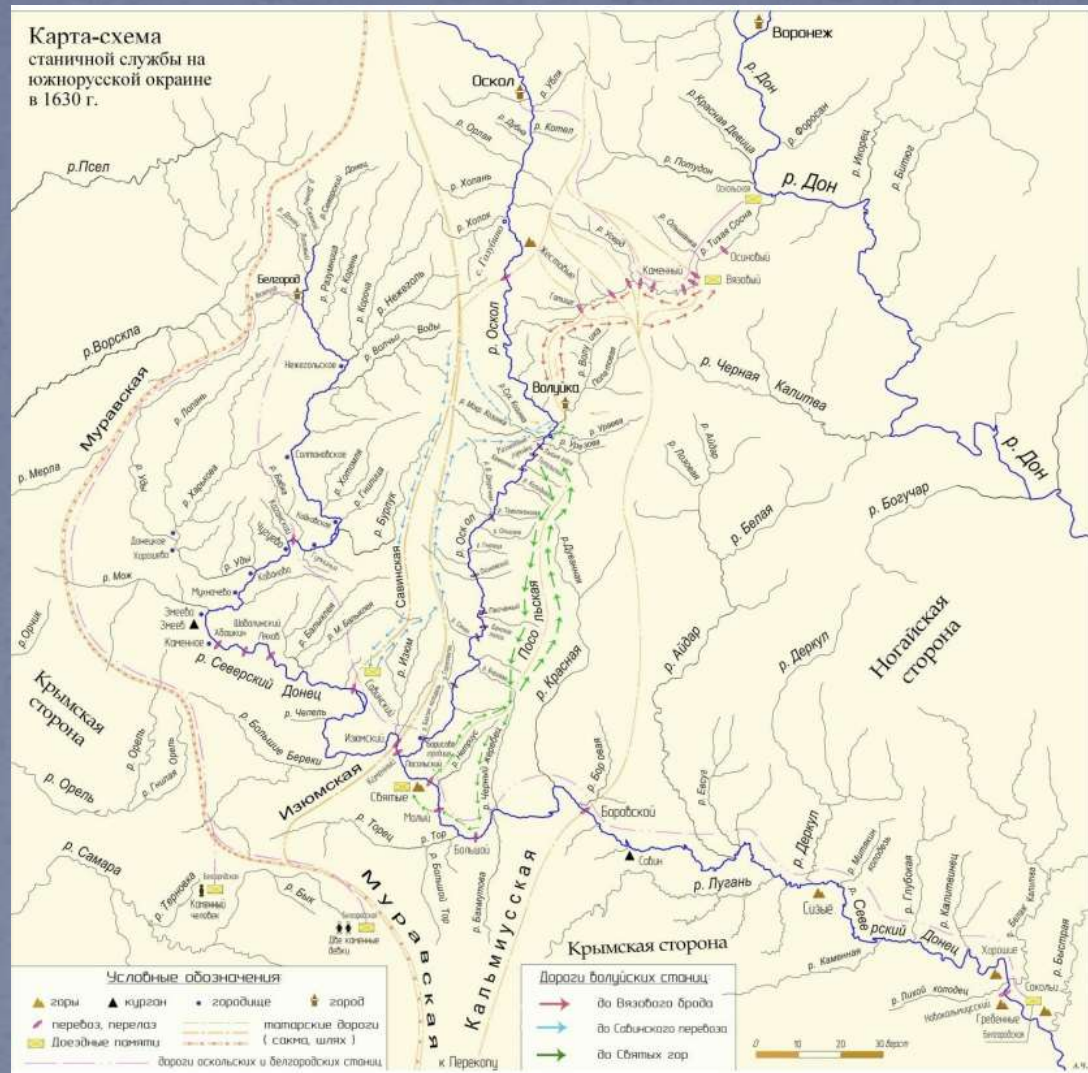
Карта-схема
станичной службы на южнорусской окраине в 1630 г.

Воронеж
р. Дон
Оскол
р. Убля
р. Котел
р. Дубна
р. Орлик
р. Красная Девица
р. Форосан
р. Потудон
р. Икорец
р. Битюг
р. Псел
р. Холань
р. Холок
р. Дон
Белгород
р. Разумная
р. Короча
р. Нежеголь
р. Оскол
Вязовый
Тихая Сосна
Осиновый
Каменный
р. Ворскла
Муравская
Нежегольское
р. Волчьи Воды
Валуйка
р. Черная Калитва
р. Дон
р. Лопань
р. Мерла
р. Уды
р. Харьков
Салтановское
р. Хотомля
р. Бурлук
р. Айдар
р. Богучар
р. Белая
р. Можь
Чугуев
Мурачево
Змеево
Змеев
Каменное
р. Орчик
Савинская
р. Изюм
Посольская
р. Девица
р. Северский Донец
Крымская сторона
р. Орель
р. Чепель
р. Большие Берески
Изюмский
Изюмская
Святые
р. Красная
р. Айдар
р. Деркул
Ногайская сторона
р. Боровая
Боровской
р. Торец
р. Тор
р. Самара
р. Терновка
р. Бык
р. Бахмут
Кальмиусская
Муравская
Собин
р. Лугань
р. Деркул
Сизые
р. Северский Донец
Крымская сторона
р. Калитвинец
р. Глубокая
р. Быстрая
Хорошие
Сокольи
Гребенные
р. Каменная
к Перекопу

Условные обозначения
горы
курган
городище
город
перевоз, перелаз
татарские дороги (сакма, шлях)
Доезжие памяти
дороги оскольских и белгородских станиц

Дороги валуйских станиц:
до Вязового брода
до Савинского перевоза
до Святых гор

0 10 20 30 верст